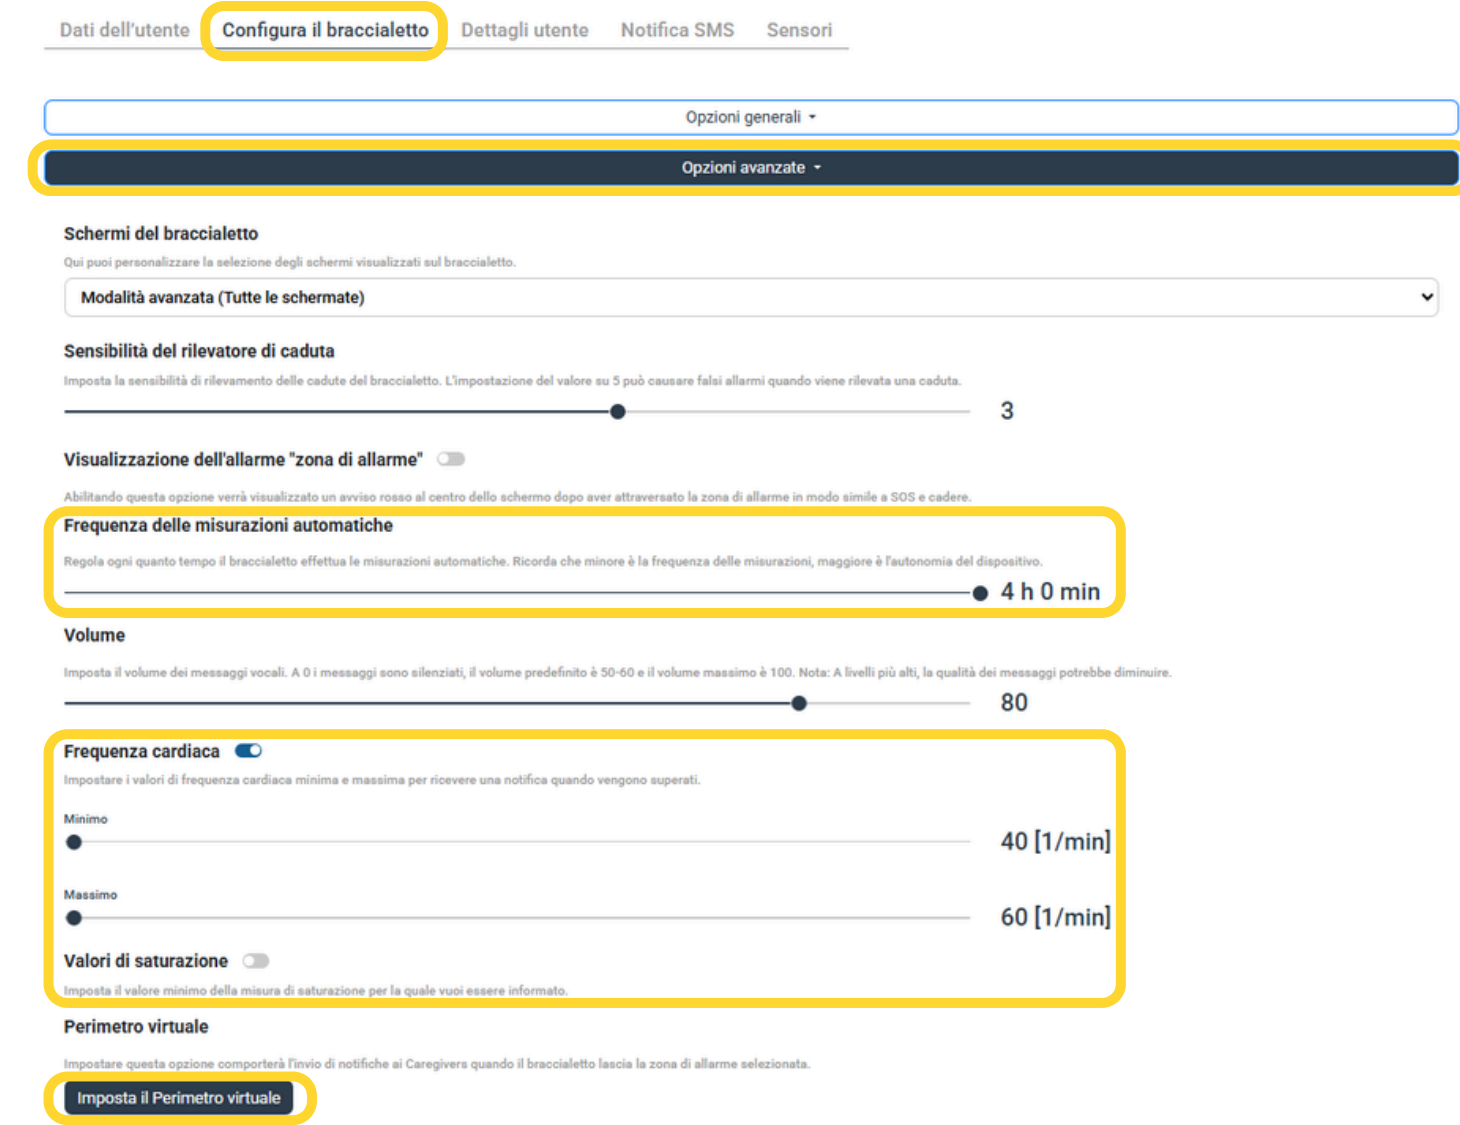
Dati dell'utente Configura il braccialetto Dettagli utente Notifica SMS Sensori

Opzioni generali

Opzioni avanzate

Schermi del braccialetto

Qui puoi personalizzare la selezione degli schermi visualizzati sul braccialetto.

Modalità avanzata (Tutte le schermate)

Sensibilità del rilevatore di caduta

Imposta la sensibilità di rilevamento delle cadute del braccialetto. L'impostazione del valore su 5 può causare falsi allarmi quando viene rilevata una caduta.

3

Visualizzazione dell'allarme "zona di allarme"

Abilitando questa opzione verrà visualizzato un avviso rosso al centro dello schermo dopo aver attraversato la zona di allarme in modo simile a SOS e cadere.

Frequenza delle misurazioni automatiche

Regola ogni quanto tempo il braccialetto effettua le misurazioni automatiche. Ricorda che minore è la frequenza delle misurazioni, maggiore è l'autonomia del dispositivo.

4 h 0 min

Volume

Imposta il volume dei messaggi vocali. A 0 i messaggi sono silenziati, il volume predefinito è 50-60 e il volume massimo è 100. Nota: A livelli più alti, la qualità dei messaggi potrebbe diminuire.

80

Frequenza cardiaca

Impostare i valori di frequenza cardiaca minima e massima per ricevere una notifica quando vengono superati.

Minimo

40 [1/min]

Massimo

60 [1/min]

Valori di saturazione

Imposta il valore minimo della misura di saturazione per la quale vuoi essere informato.

Perimetro virtuale

Impostare questa opzione comporterà l'invio di notifiche ai Caregivers quando il braccialetto lascia la zona di allarme selezionata.

Imposta il Perimetro virtuale